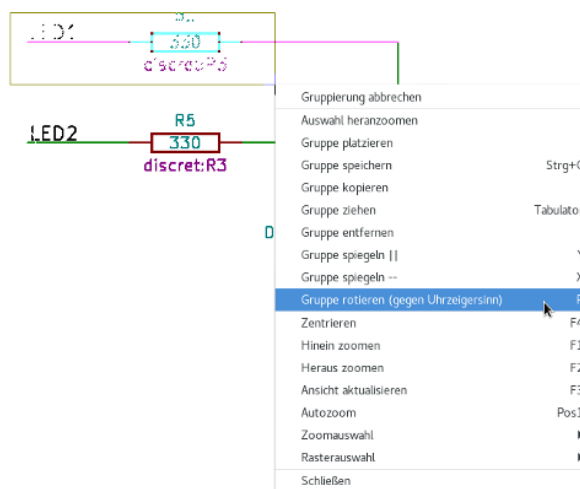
LED1
330
discret:R3

LED2
R5
330
discret:R3

D

Gruppierung abbrechen
Auswahl heranzoomen
Gruppe platzieren
Gruppe speichern Strg+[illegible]
Gruppe kopieren
Gruppe ziehen Tabulato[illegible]
Gruppe entfernen
Gruppe spiegeln || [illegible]
Gruppe spiegeln -- X
Gruppe rotieren (gegen Uhrzeigersinn) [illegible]
Zentrieren F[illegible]
Hinein zoomen F1
Heraus zoomen F2
Ansicht aktualisieren F3
Autozoom Pos1
Zoomauswahl
Rasterauswahl
Schließen